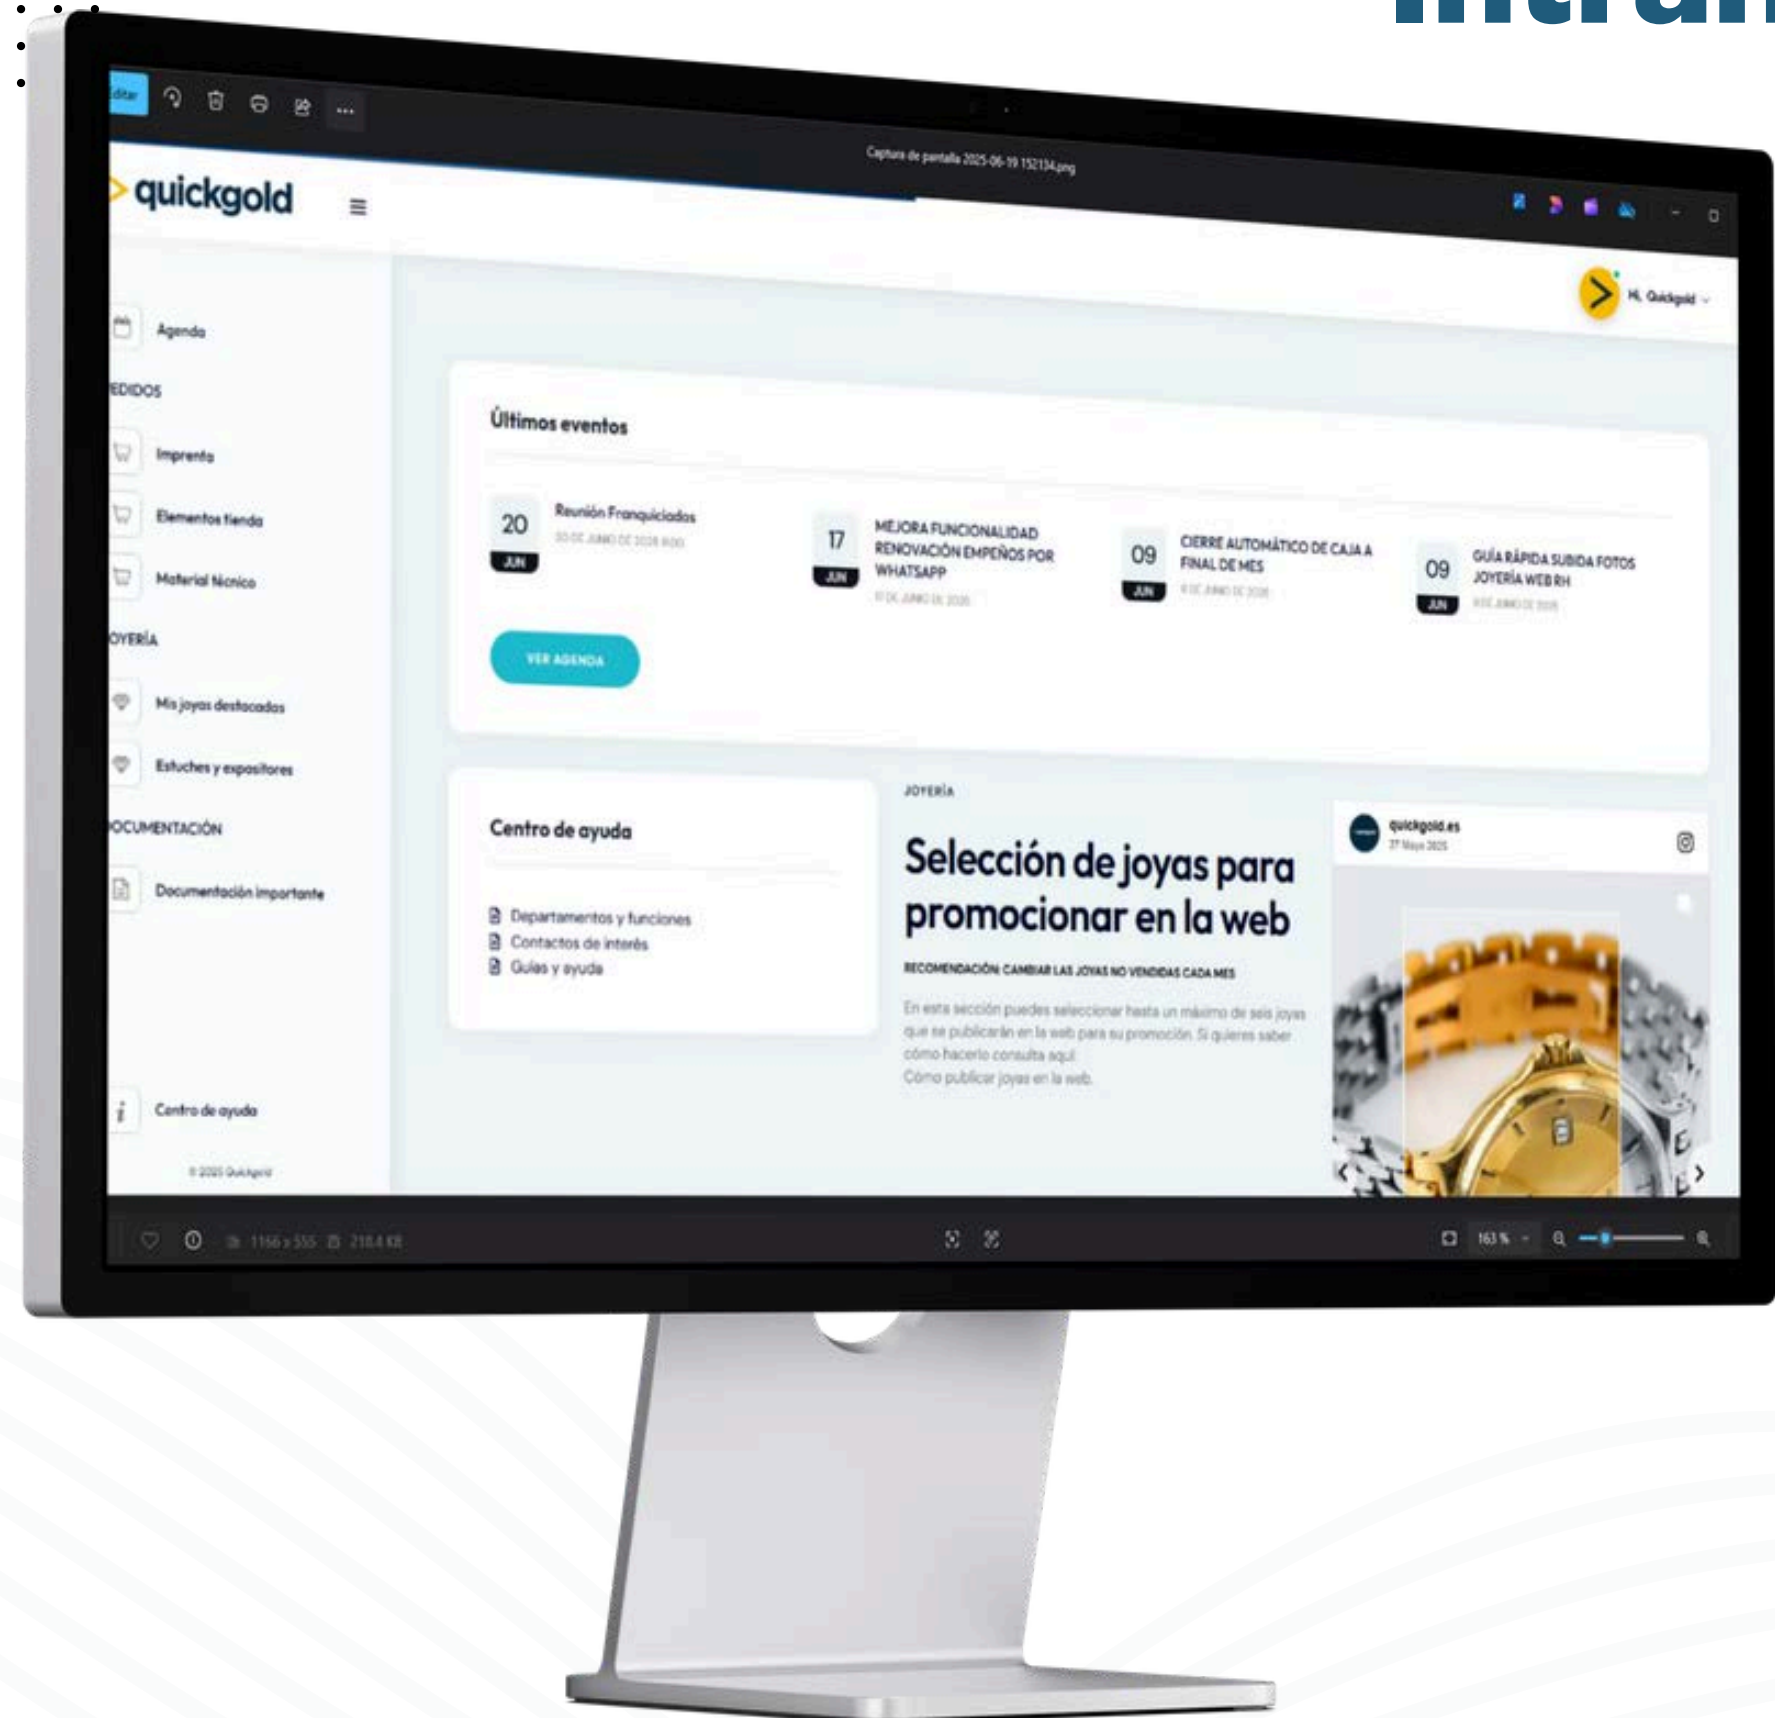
Editar

Captura de pantalla 2025-06-19 152134.png

quickgold

Hi, Quickgold

Agenda

PEDIDOS

Imprenta

Elementos tienda

Material técnico

JOYERÍA

Mis joyas destacadas

Estuches y expositores

DOCUMENTACIÓN

Documentación importante

Centro de ayuda

© 2025 Quickgold

Últimos eventos

20 JUN Reunión Franquiciados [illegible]

17 JUN MEJORA FUNCIONALIDAD RENOVACIÓN EMPEÑOS POR WHATSAPP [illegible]

09 JUN CIERRE AUTOMÁTICO DE CAJA A FINAL DE MES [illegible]

09 JUN GUÍA RÁPIDA SUBIDA FOTOS JOYERÍA WEB RH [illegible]

VER AGENDA

Centro de ayuda

Departamentos y funciones
Contactos de interés
Guías y ayuda

JOYERÍA

Selección de joyas para promocionar en la web

RECOMENDACIÓN CAMBIAR LAS JOYAS NO VENDIDAS CADA MES

En esta sección puedes seleccionar hasta un máximo de seis joyas que se publicarán en la web para su promoción. Si quieres saber cómo hacerlo consulta aquí.
Cómo publicar joyas en la web.

quickgold.es
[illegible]

1166 x 555 218,4 KB

163 %